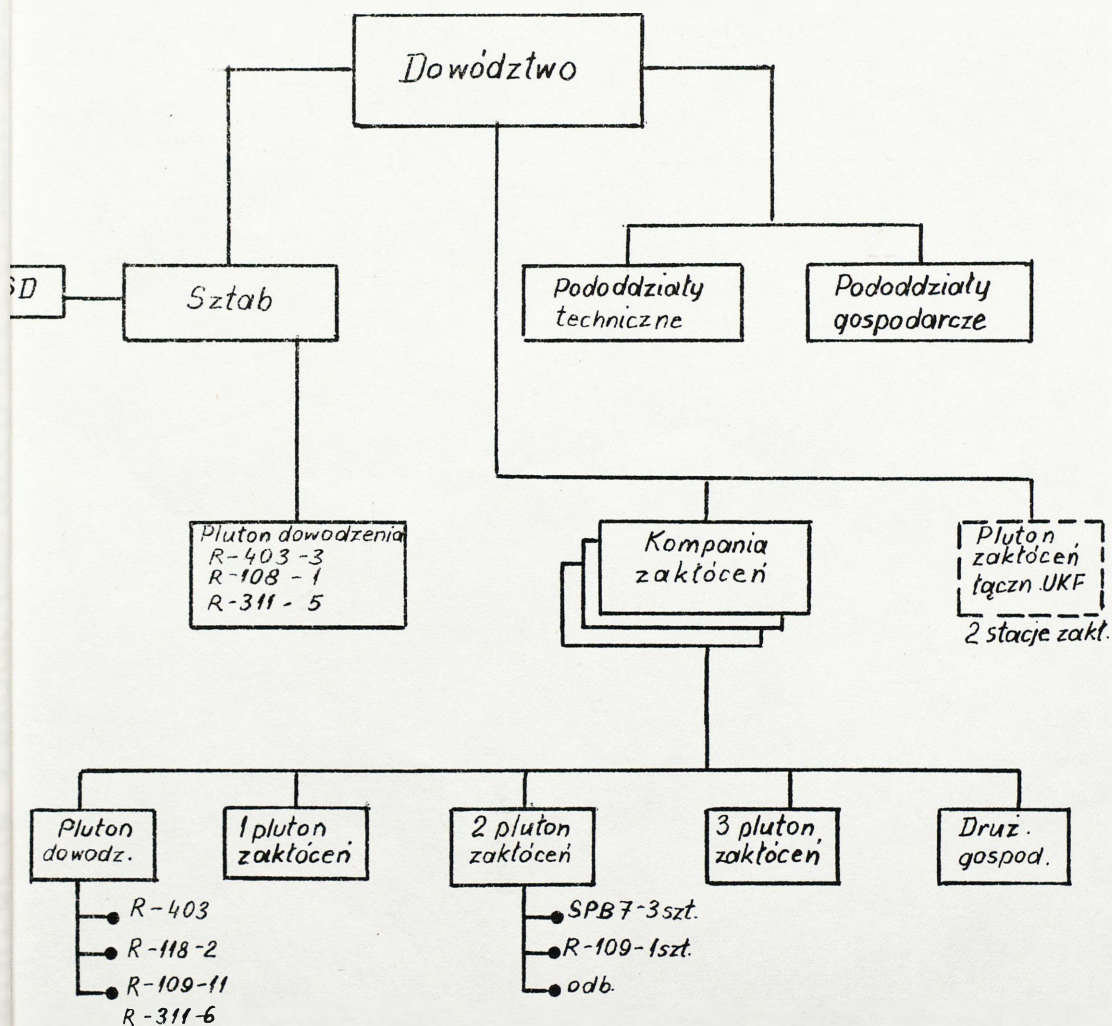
Dowództwo

SD

Sztab

Pododdziały techniczne

Pododdziały gospodarcze

Pluton dowodzenia
R-403-3
R-108-1
R-311-5

Kompania zakłóceń

Pluton zakłóceń łączn. UKF
2 stacje zakł.

Pluton dowodz.

1 pluton zakłóceń

2 pluton zakłóceń

3 pluton zakłóceń

Druż. gospod.

R-403
R-118-2
R-109-11
R-311-6

SPB7-3 szt.
R-109-1 szt.
odb.